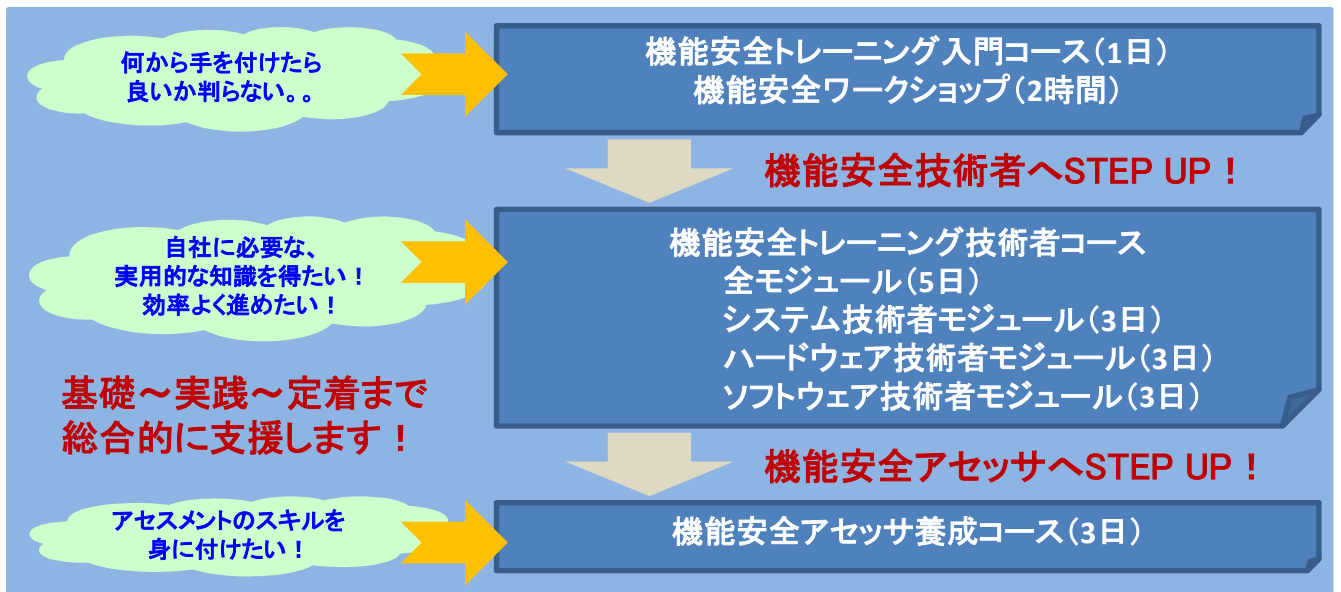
何から手を付けたら
良いか判らない。。

機能安全トレーニング入門コース（1日）
機能安全ワークショップ（2時間）

機能安全技術者へSTEP UP！

自社に必要な、
実用的な知識を得たい！
効率よく進めたい！

機能安全トレーニング技術者コース
全モジュール（5日）
システム技術者モジュール（3日）
ハードウェア技術者モジュール（3日）
ソフトウェア技術者モジュール（3日）

基礎～実践～定着まで
総合的に支援します！

機能安全アセッサへSTEP UP！

アセスメントのスキルを
身に付けたい！

機能安全アセッサ養成コース（3日）